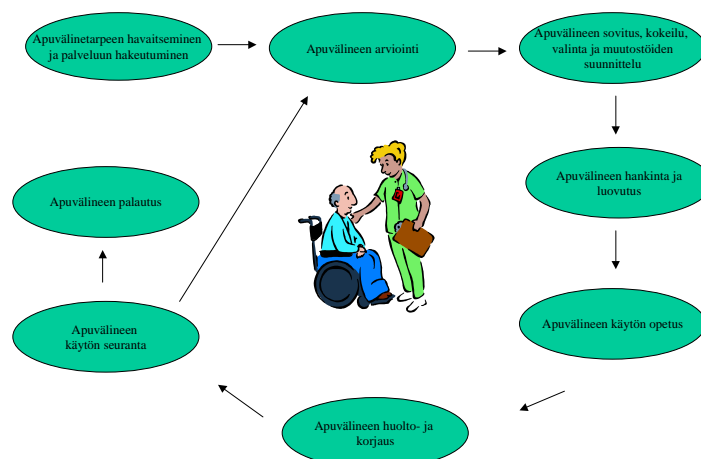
Apuvälinetarpeen havaitseminen ja palveluun hakeutuminen

Apuvälineen arviointi

Apuvälineen sovitus, kokeilu, valinta ja muutostöiden suunnittelu

Apuvälineen hankinta ja luovutus

Apuvälineen käytön opetus

Apuvälineen huolto- ja korjaus

Apuvälineen käytön seuranta

Apuvälineen palautus